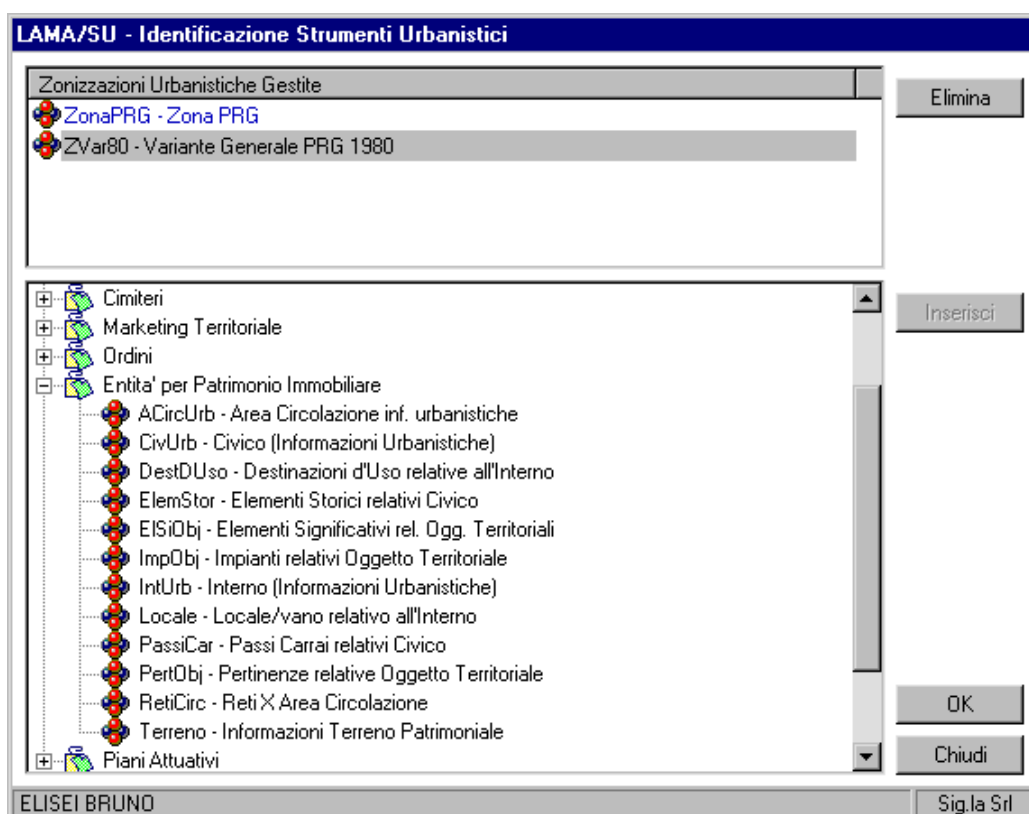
LAMA/SU - Identificazione Strumenti Urbanistici

Zonizzazioni Urbanistiche Gestite
ZonaPRG - Zona PRG
ZVar80 - Variante Generale PRG 1980

Elimina

Cimiteri
Marketing Territoriale
Ordini
Entita' per Patrimonio Immobiliare
ACircUrb - Area Circolazione inf. urbanistiche
CivUrb - Civico (Informazioni Urbanistiche)
DestDUso - Destinazioni d'Uso relative all'Interno
ElemStor - Elementi Storici relativi Civico
ElSiObj - Elementi Significativi rel. Ogg. Territoriali
ImpObj - Impianti relativi Oggetto Territoriale
IntUrb - Interno (Informazioni Urbanistiche)
Locale - Locale/vano relativo all'Interno
PassiCar - Passi Carrai relativi Civico
PertObj - Pertinenze relative Oggetto Territoriale
RetiCirc - Reti X Area Circolazione
Terreno - Informazioni Terreno Patrimoniale
Piani Attuativi

Inserisci

OK

Chiudi

ELISEI BRUNO

Sig.la Srl